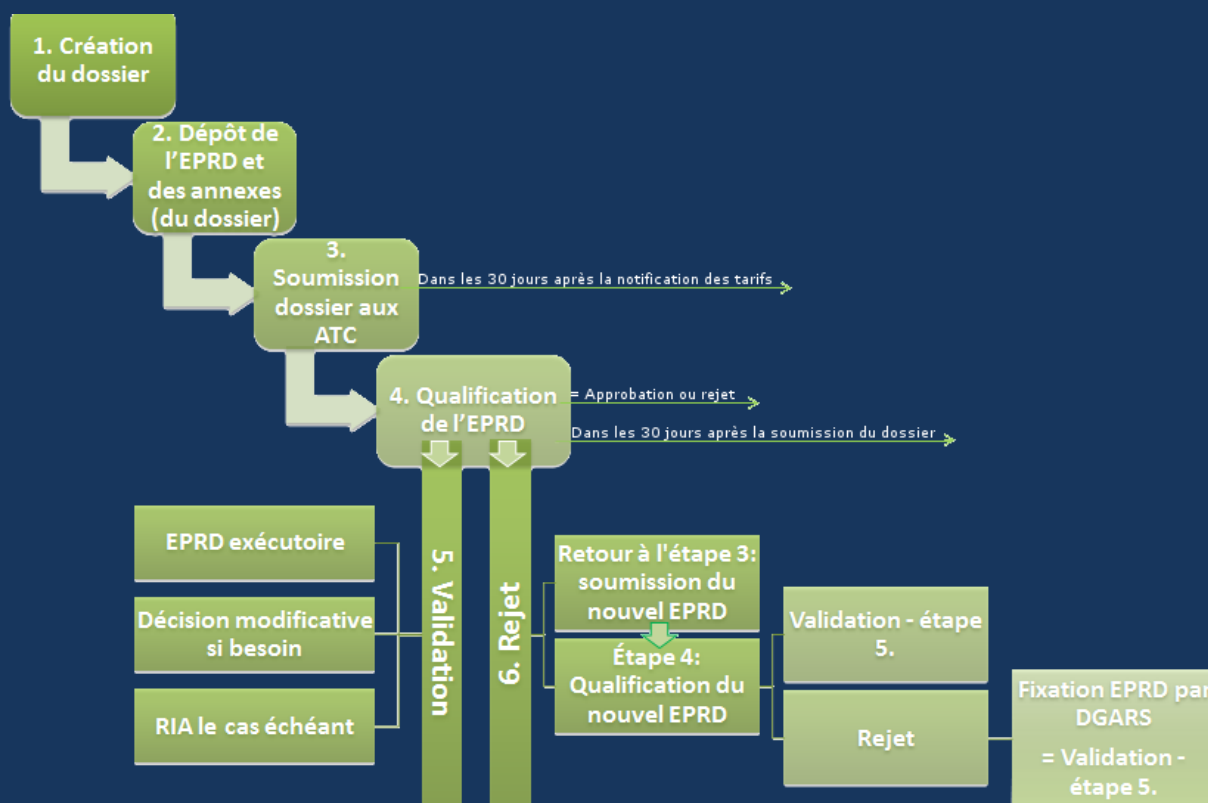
1. Création du dossier

2. Dépôt de l'EPRD et des annexes (du dossier)

3. Soumission dossier aux ATC

Dans les 30 jours après la notification des tarifs

4. Qualification de l'EPRD

= Approbation ou rejet

Dans les 30 jours après la soumission du dossier

5. Validation

6. Rejet

EPRD exécutoire

Décision modificative si besoin

RIA le cas échéant

Retour à l'étape 3: soumission du nouvel EPRD

Étape 4: Qualification du nouvel EPRD

Validation - étape 5.

Rejet

Fixation EPRD par DGARS

= Validation - étape 5.